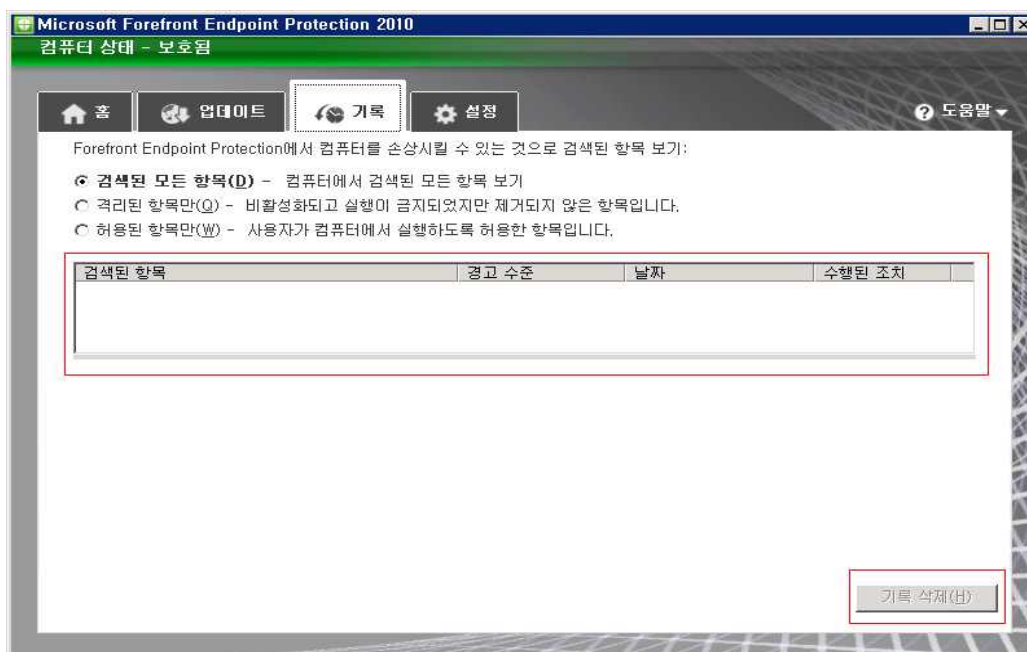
Microsoft Forefront Endpoint Protection 2010
컴퓨터 상태 - 보호됨

홈 업데이트 기록 설정 도움말

Forefront Endpoint Protection에서 컴퓨터를 손상시킬 수 있는 것으로 검색된 항목 보기:

검색된 모든 항목(D) - 컴퓨터에서 검색된 모든 항목 보기
격리된 항목만(Q) - 비활성화되고 실행이 금지되었지만 제거되지 않은 항목입니다.
허용된 항목만(W) - 사용자가 컴퓨터에서 실행하도록 허용한 항목입니다.

| 검색된 항목 | 경고 수준 | 날짜 | 수행된 조치 |
|---|---|---|---|

기록 삭제(H)